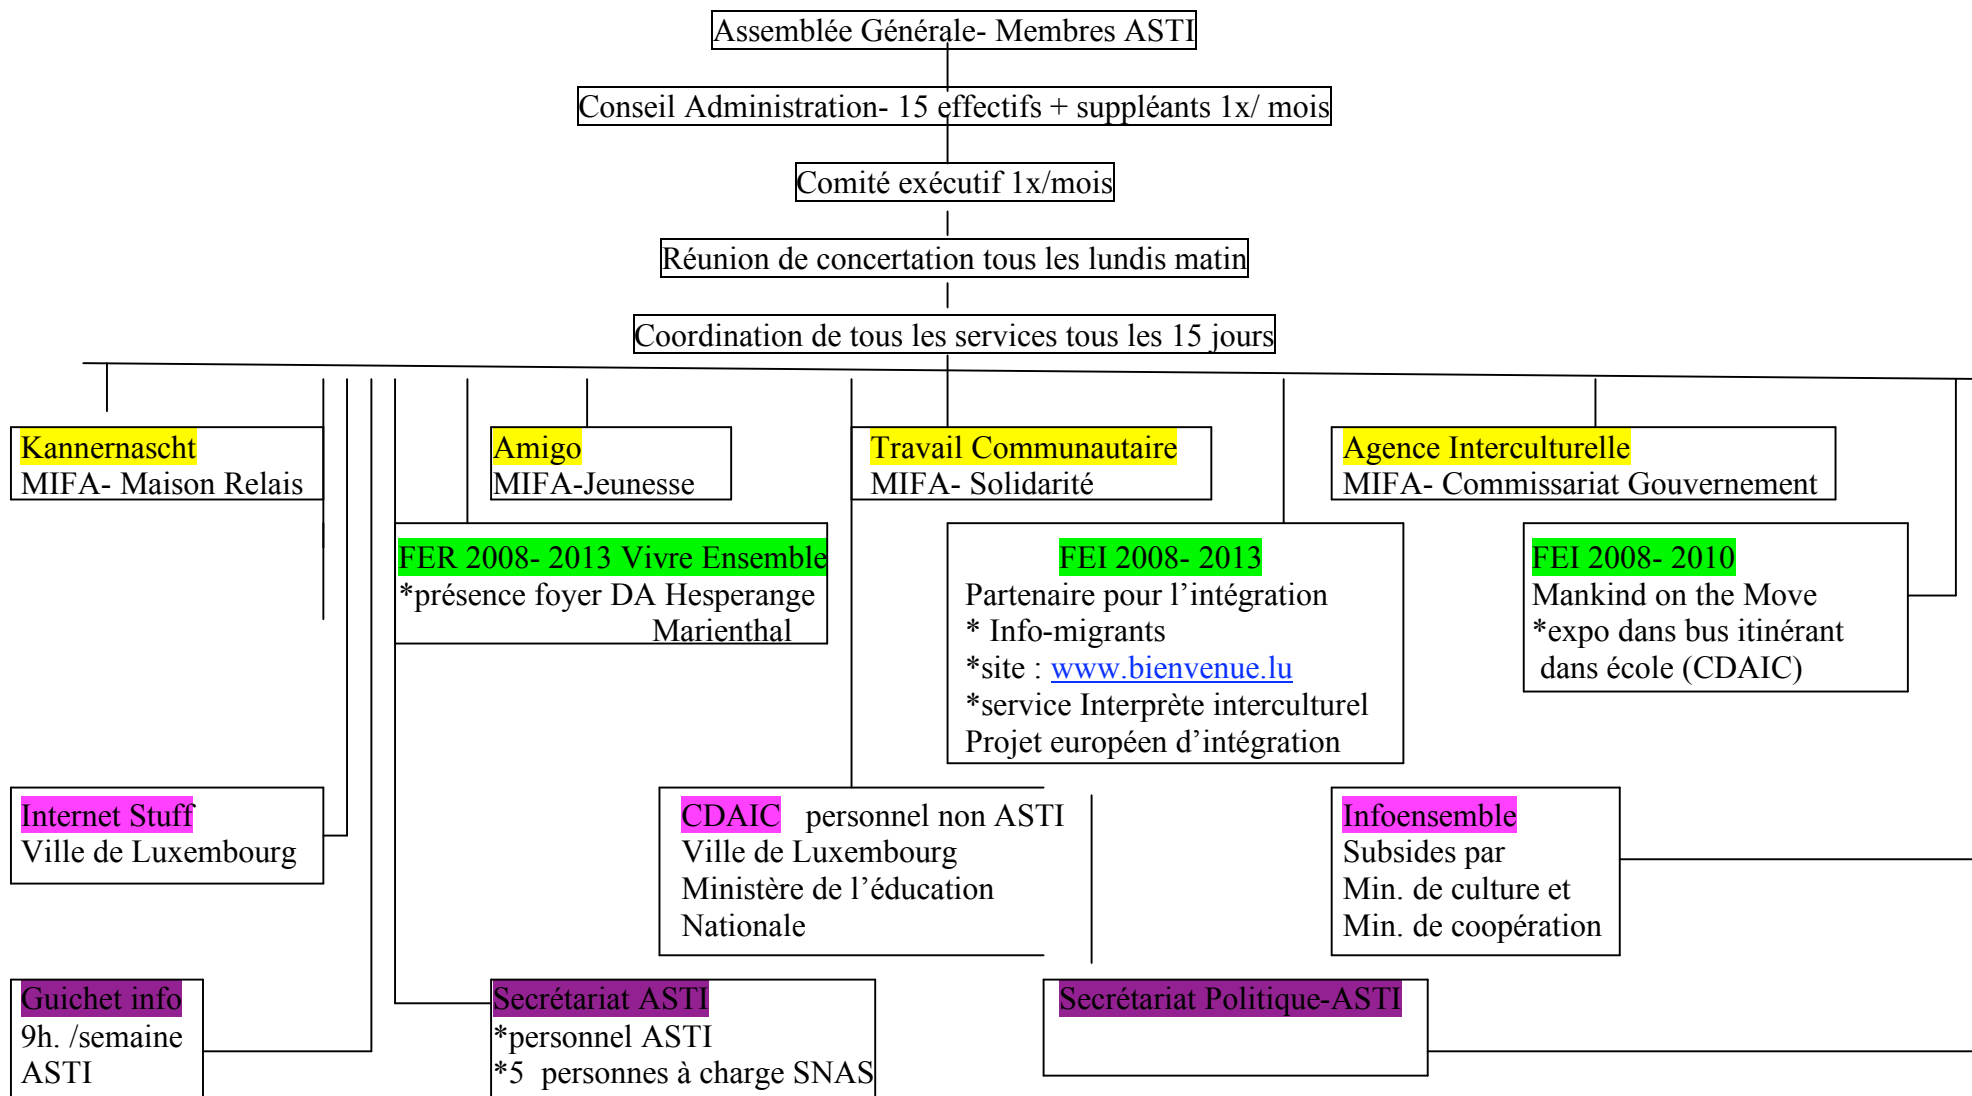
Assemblée Générale- Membres ASTI

Conseil Administration- 15 effectifs + suppléants 1x/ mois

Comité exécutif 1x/mois

Réunion de concertation tous les lundis matin

Coordination de tous les services tous les 15 jours

Kannernascht
MIFA- Maison Relais

Amigo
MIFA-Jeunesse

Travail Communautaire
MIFA- Solidarité

Agence Interculturelle
MIFA- Commissariat Gouvernement

FER 2008- 2013 Vivre Ensemble
*présence foyer DA Hesperange Marienthal

FEI 2008- 2013
Partenaire pour l'intégration
* Info-migrants
*site : www.bienvenue.lu
*service Interprète interculturel
Projet européen d'intégration

FEI 2008- 2010
Mankind on the Move
*expo dans bus itinérant dans école (CDAIC)

Internet Stuff
Ville de Luxembourg

CDAIC personnel non ASTI
Ville de Luxembourg
Ministère de l'éducation Nationale

Infoensemble
Subsides par
Min. de culture et
Min. de coopération

Guichet info
9h. /semaine
ASTI

Secrétariat ASTI
*personnel ASTI
*5 personnes à charge SNAS

Secrétariat Politique-ASTI